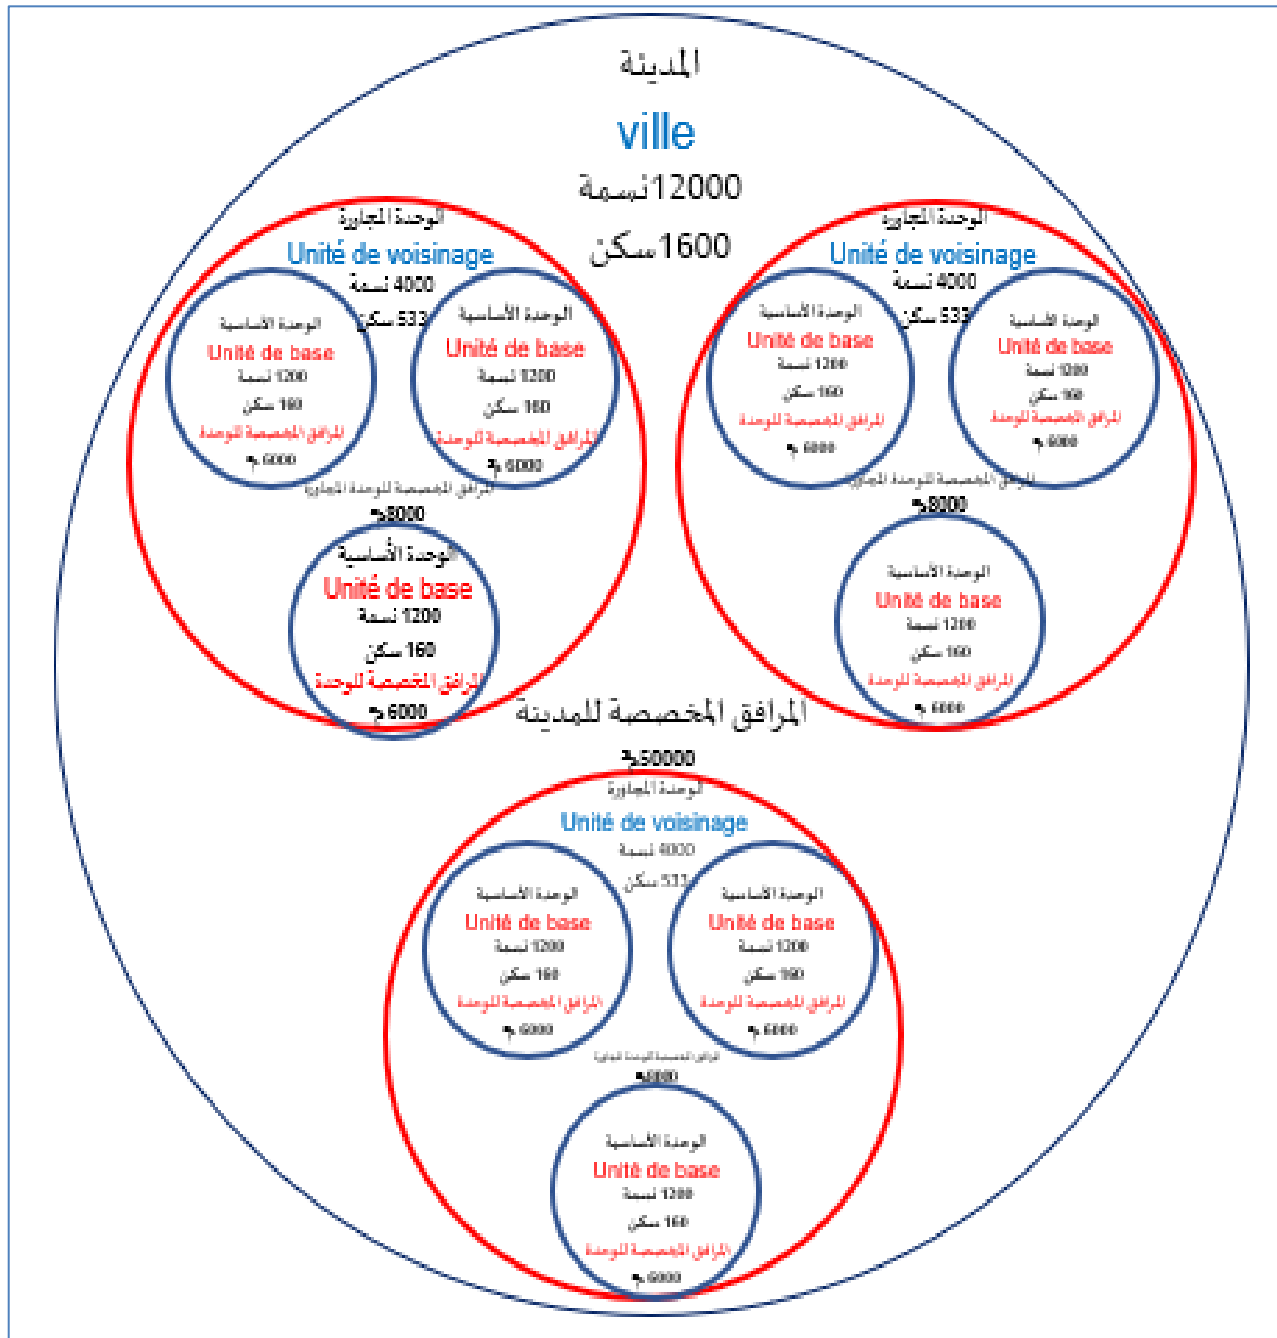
المدينة
ville
12000نسمة
1600سكن

الوحدة المجاورة
Unité de voisinage
4000 نسمة
533 سكن

الوحدة الأساسية
Unité de base
1200 نسمة
160 سكن
المرافق المخصصة للوحدة
6000م

الوحدة الأساسية
Unité de base
1200 نسمة
160 سكن
المرافق المخصصة للوحدة
6000م

المرافق المخصصة للوحدة المجاورة
8000م

الوحدة الأساسية
Unité de base
1200 نسمة
160 سكن
المرافق المخصصة للوحدة
6000م

الوحدة المجاورة
Unité de voisinage
4000 نسمة
533 سكن

الوحدة الأساسية
Unité de base
1200 نسمة
160 سكن
المرافق المخصصة للوحدة
6000م

الوحدة الأساسية
Unité de base
1200 نسمة
160 سكن
المرافق المخصصة للوحدة
6000م

المرافق المخصصة للوحدة المجاورة
8000م

الوحدة الأساسية
Unité de base
1200 نسمة
160 سكن
المرافق المخصصة للوحدة
6000م

المرافق المخصصة للمدينة
50000م

الوحدة المجاورة
Unité de voisinage
4000 نسمة
533 سكن

الوحدة الأساسية
Unité de base
1200 نسمة
160 سكن
المرافق المخصصة للوحدة
6000م

الوحدة الأساسية
Unité de base
1200 نسمة
160 سكن
المرافق المخصصة للوحدة
6000م

المرافق المخصصة للوحدة المجاورة
8000م

الوحدة الأساسية
Unité de base
1200 نسمة
160 سكن
المرافق المخصصة للوحدة
6000م